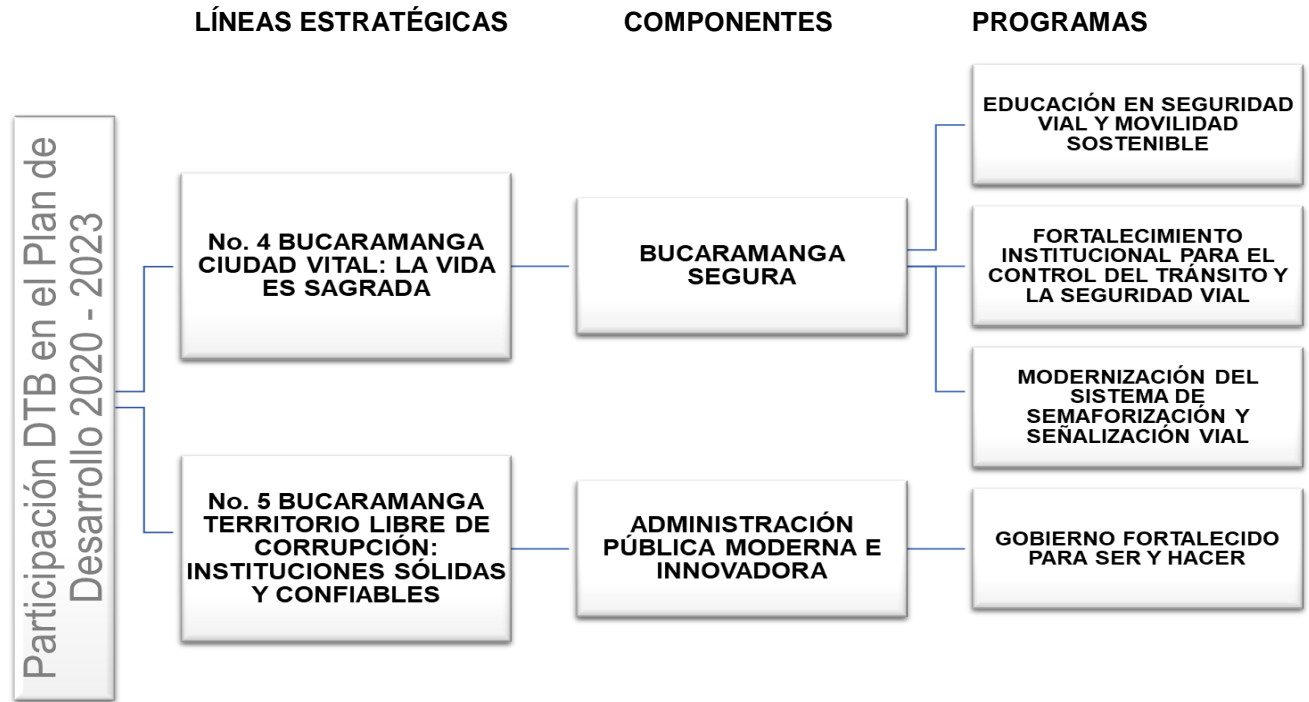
LÍNEAS ESTRATÉGICAS

COMPONENTES

PROGRAMAS

Participación DTB en el Plan de Desarrollo 2020 - 2023

No. 4 BUCARAMANGA CIUDAD VITAL: LA VIDA ES SAGRADA

BUCARAMANGA SEGURA

EDUCACIÓN EN SEGURIDAD VIAL Y MOVILIDAD SOSTENIBLE

FORTALECIMIENTO INSTITUCIONAL PARA EL CONTROL DEL TRÁNSITO Y LA SEGURIDAD VIAL

MODERNIZACIÓN DEL SISTEMA DE SEMAFORIZACIÓN Y SEÑALIZACIÓN VIAL

No. 5 BUCARAMANGA TERRITORIO LIBRE DE CORRUPCIÓN: INSTITUCIONES SÓLIDAS Y CONFIABLES

ADMINISTRACIÓN PÚBLICA MODERNA E INNOVADORA

GOBIERNO FORTALECIDO PARA SER Y HACER